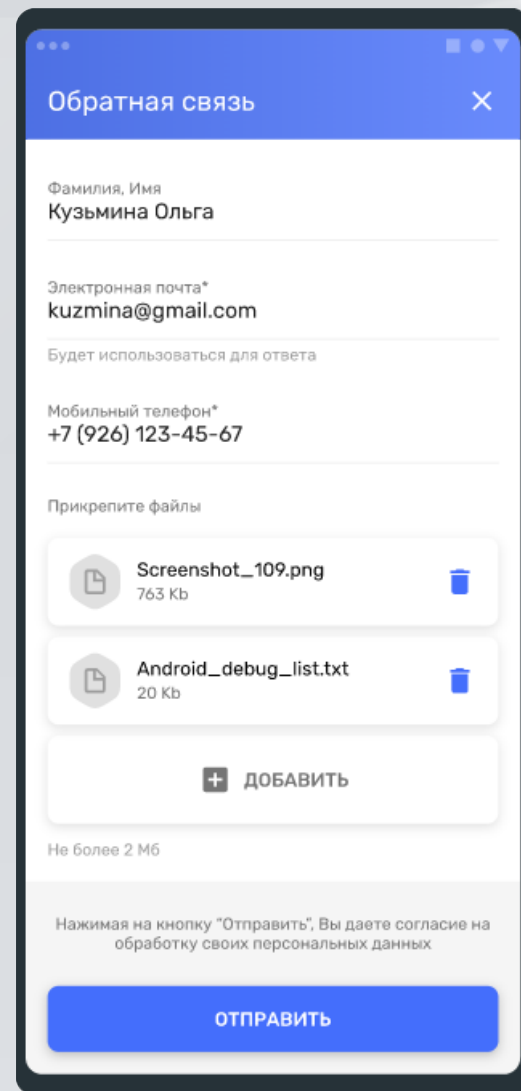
Обратная связь

Фамилия, Имя
Кузьмина Ольга

Электронная почта*
kuzmina@gmail.com
Будет использоваться для ответа

Мобильный телефон*
+7 (926) 123-45-67

Прикрепите файлы

Screenshot_109.png
763 Kb

Android_debug_list.txt
20 Kb

ДОБАВИТЬ

Не более 2 Мб

Нажимая на кнопку "Отправить", Вы даете согласие на обработку своих персональных данных

ОТПРАВИТЬ